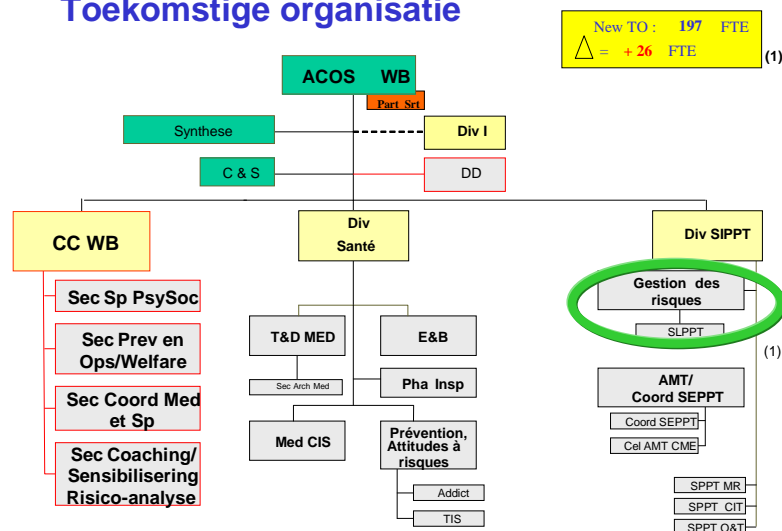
Toekomstige organisatie

New TO : 197 FTE
$\triangle$ = + 26 FTE
(1)

ACOS WB
Part Srt

Synthese
Div I
C & S
DD

CC WB
Sec Sp PsySoc
Sec Prev en Ops/Welfare
Sec Coord Med et Sp
Sec Coaching/ Sensibilisering Risico-analyse

Div Santé
T&D MED
Sec Arch Med
E&B
Pha Insp
Med CIS
Prévention, Attitudes à risques
Addict
TIS

Div SIPPT
Gestion des risques
SLPPT
(1)
AMT/ Coord SEPPT
Coord SEPPT
Cel AMT CME
SPPT MR
SPPT CIT
SPPT O&T